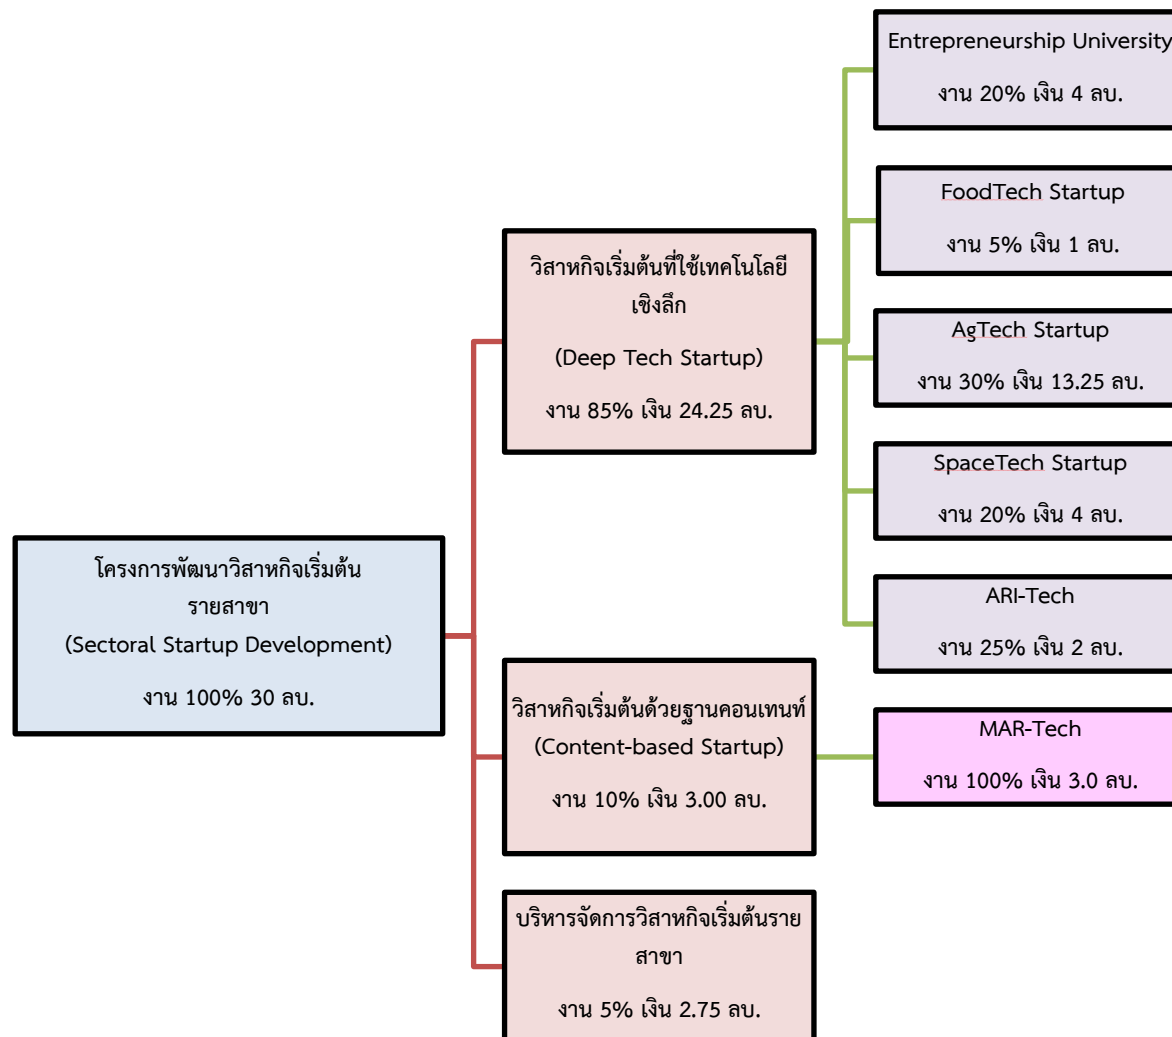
โครงการพัฒนาวิสาหกิจเริ่มต้นรายสาขา
(Sectoral Startup Development)

งาน 100% 30 ลบ.

วิสาหกิจเริ่มต้นที่ใช้เทคโนโลยีเชิงลึก

(Deep Tech Startup)

งาน 85% เงิน 24.25 ลบ.

Entrepreneurship University

งาน 20% เงิน 4 ลบ.

FoodTech Startup

งาน 5% เงิน 1 ลบ.

AgTech Startup

งาน 30% เงิน 13.25 ลบ.

SpaceTech Startup

งาน 20% เงิน 4 ลบ.

ARI-Tech

งาน 25% เงิน 2 ลบ.

วิสาหกิจเริ่มต้นด้วยฐานคอนเทนท์
(Content-based Startup)

งาน 10% เงิน 3.00 ลบ.

MAR-Tech

งาน 100% เงิน 3.0 ลบ.

บริหารจัดการวิสาหกิจเริ่มต้นรายสาขา

งาน 5% เงิน 2.75 ลบ.